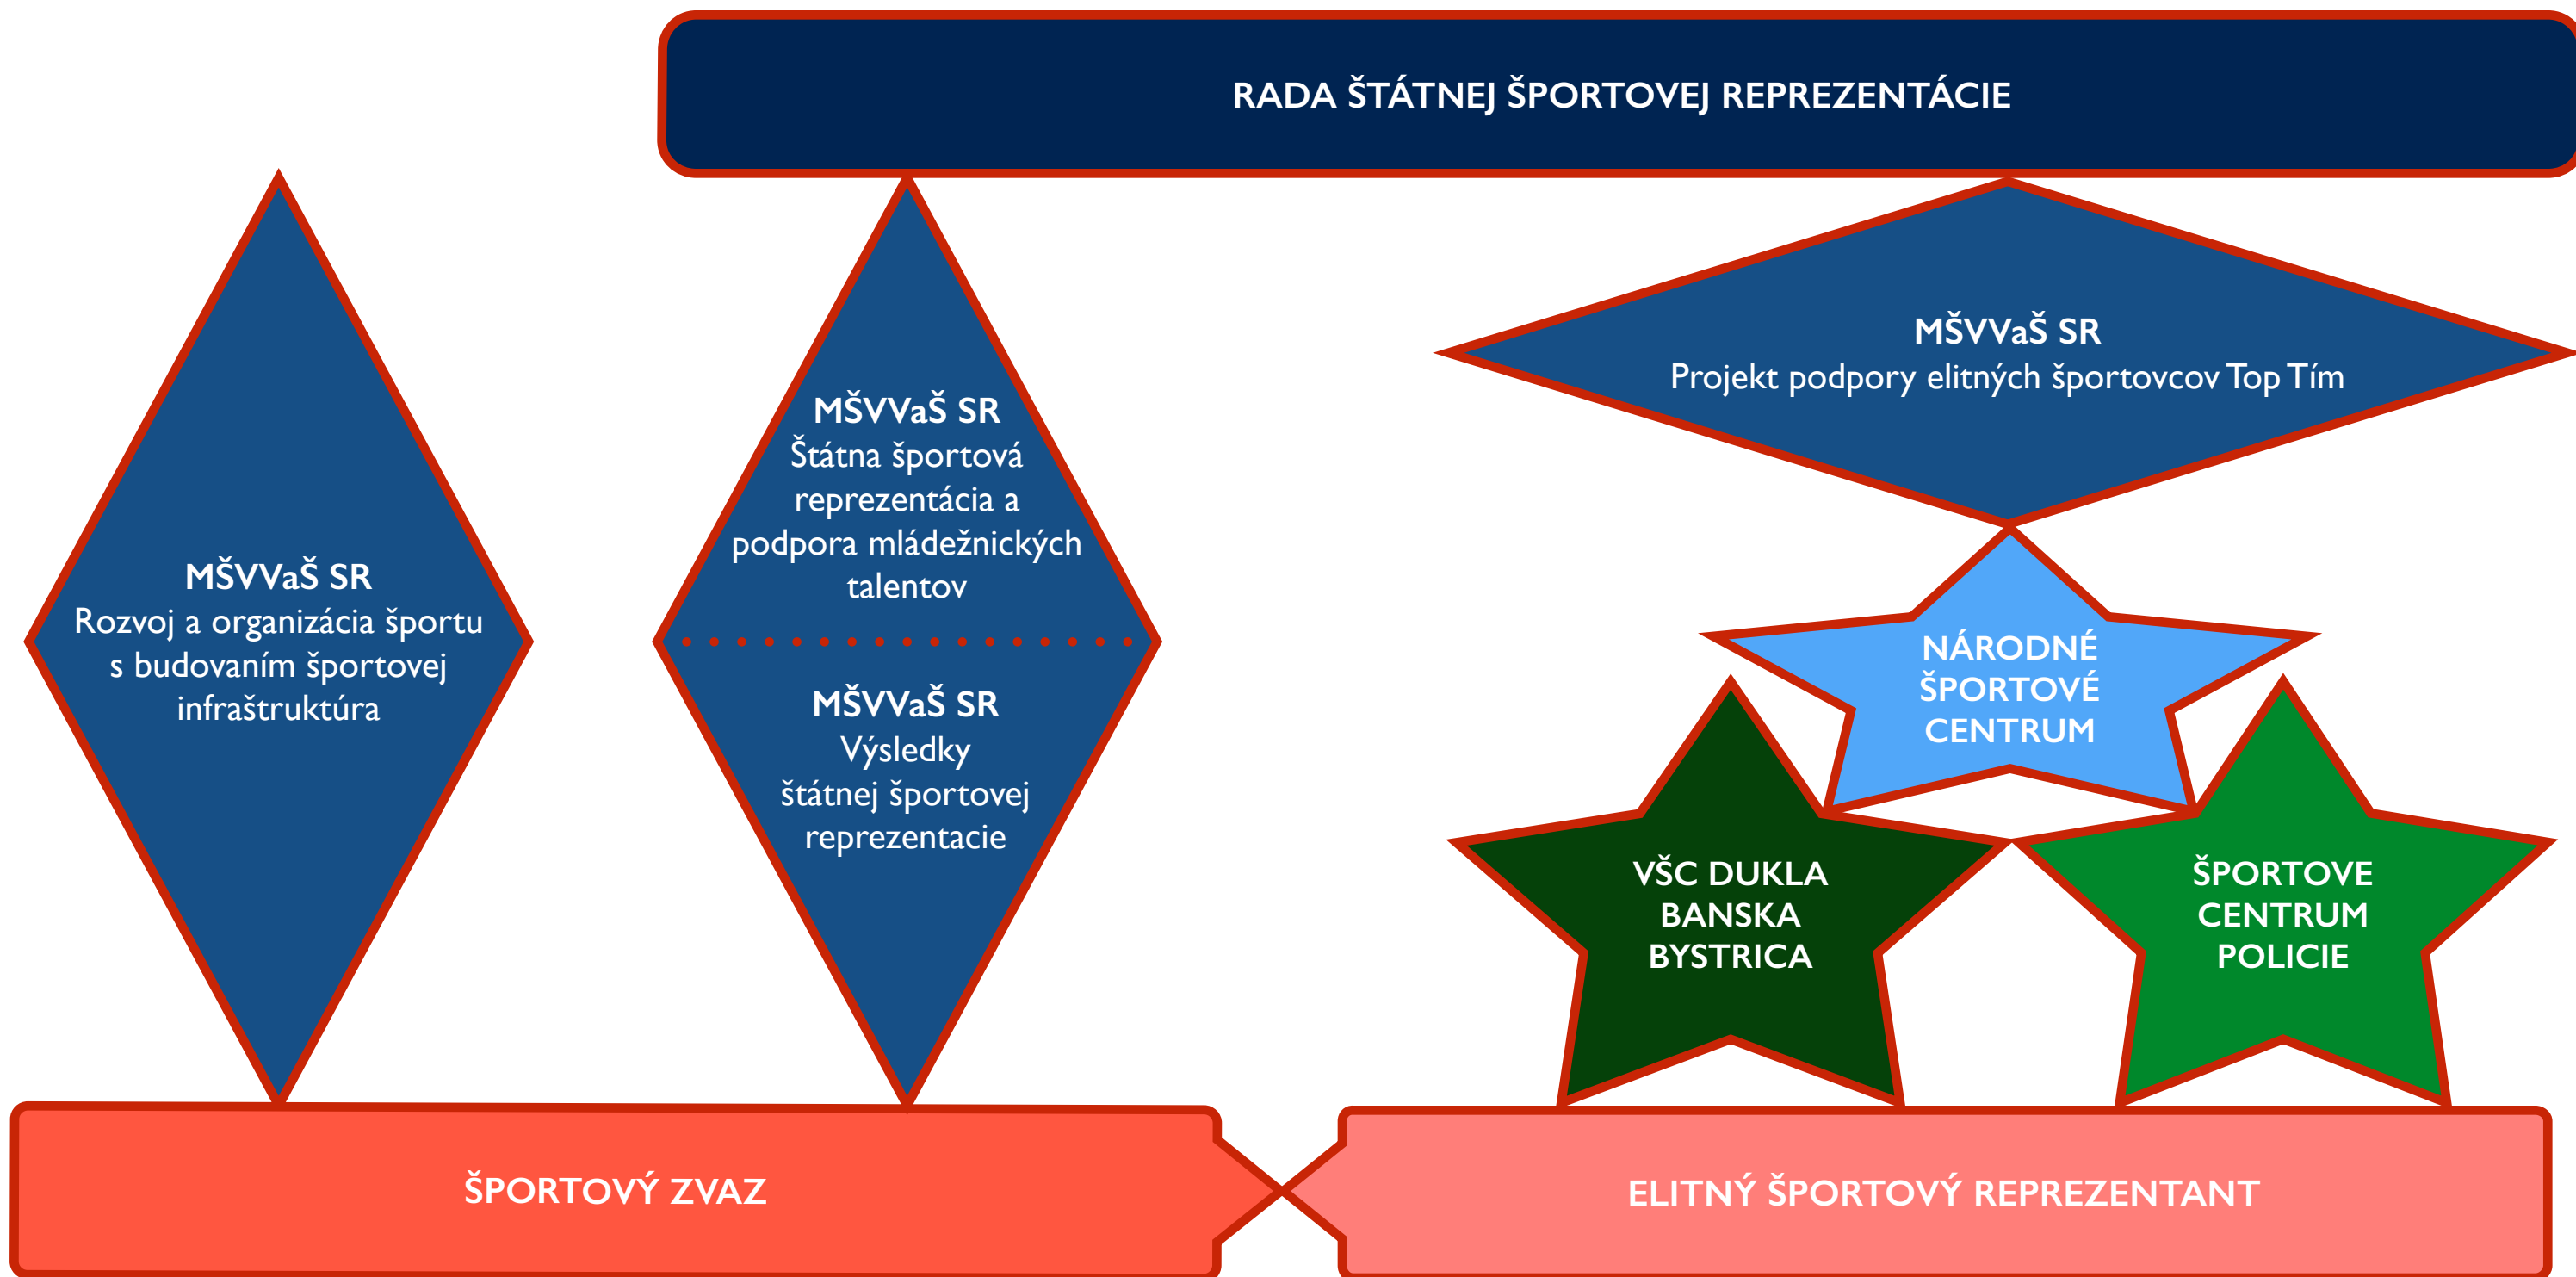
RADA ŠTÁTNEJ ŠPORTOVEJ REPREZENTÁCIE

MŠVVaŠ SR
Rozvoj a organizácia športu s budovaním športovej infraštruktúra

MŠVVaŠ SR
Štátna športová reprezentácia a podpora mládežníckych talentov

MŠVVaŠ SR
Výsledky štátnej športovej reprezentacie

MŠVVaŠ SR
Projekt podpory elitných športovcov Top Tím

NÁRODNÉ ŠPORTOVÉ CENTRUM

VŠC DUKLA BANSKA BYSTRICA

ŠPORTOVE CENTRUM POLICIE

ŠPORTOVÝ ZVAZ

ELITNÝ ŠPORTOVÝ REPREZENTANT